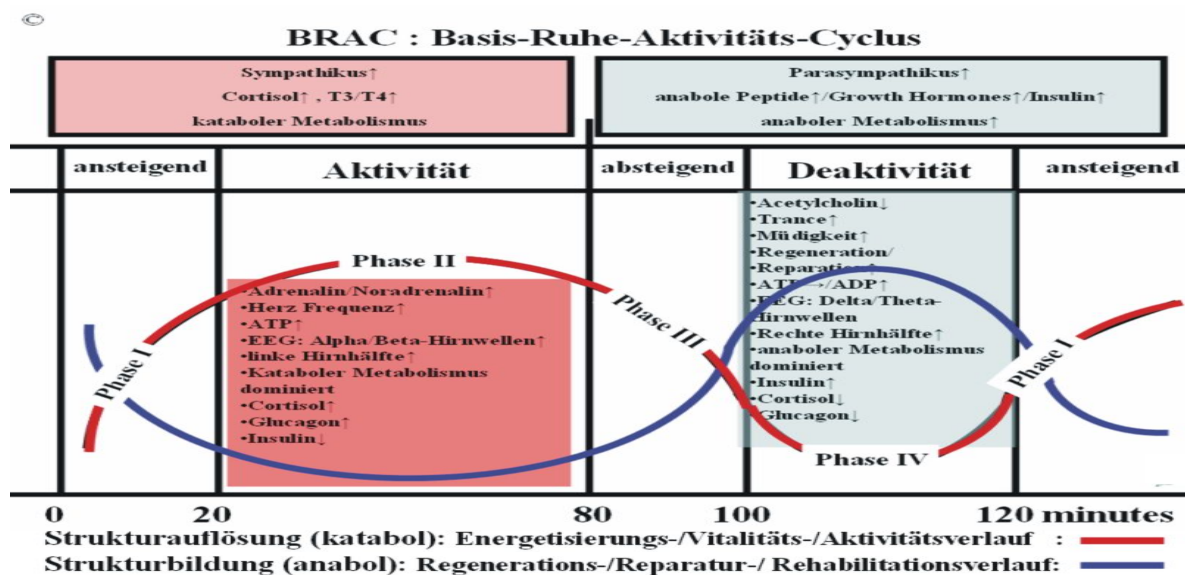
©

BRAC : Basis-Ruhe-Aktivitäts-Cyclus

Sympathikus↑
Cortisol↑ , T3/T4↑
kataboler Metabolismus

Parasympathikus↑
anabole Peptide↑/Growth Hormones↑/Insulin↑
anaboler Metabolismus↑

ansteigend

Aktivität

absteigend

Deaktivität

ansteigend

Phase II

•Adrenalin/Noradrenalin↑
•Herz Frequenz↑
•ATP↑
•EEG: Alpha/Beta-Hirnwellen↑
•linke Hirnhälfte↑
•Kataboler Metabolismus dominiert
•Cortisol↑
•Glucagon↑
•Insulin↓

Phase I

Phase III

•Acetylcholin↓
•Trance↑
•Müdigkeit↑
•Regeneration/
•Reparation↑
•ATP→/ADP↑
•EEG: Delta/Theta-Hirnwellen
•Rechte Hirnhälfte↑
•anaboler Metabolismus dominiert
•Insulin↑
•Cortisol↓
•Glucagon↓

Phase IV

Phase I

0 20 80 100 120 minutes

Strukturauflösung (katabol): Energetisierungs-/Vitalitäts-/Aktivitätsverlauf :
Strukturbildung (anabol): Regenerations-/Reparatur-/ Rehabilitationsverlauf: